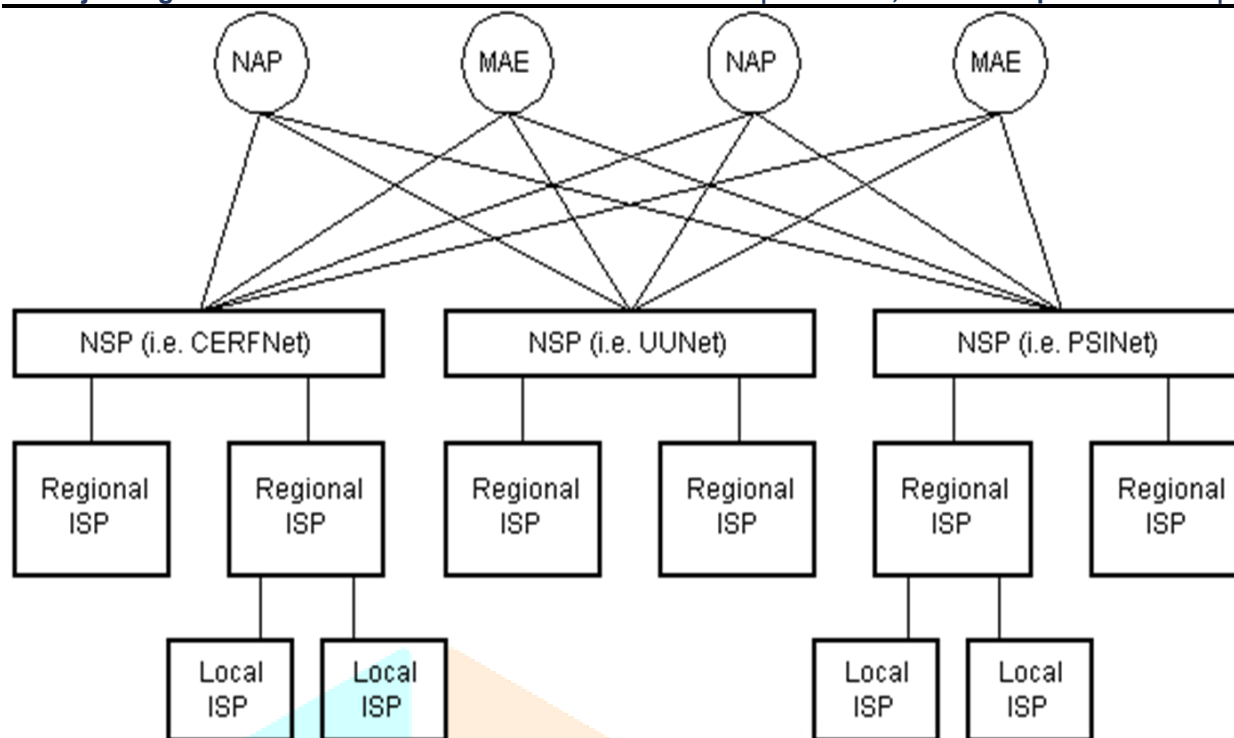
NAP

MAE

NAP

MAE

NSP (i.e. CERFNet)

NSP (i.e. UUNet)

NSP (i.e. PSINet)

Regional ISP

Regional ISP

Regional ISP

Regional ISP

Regional ISP

Regional ISP

Local ISP

Local ISP

Local ISP

Local ISP